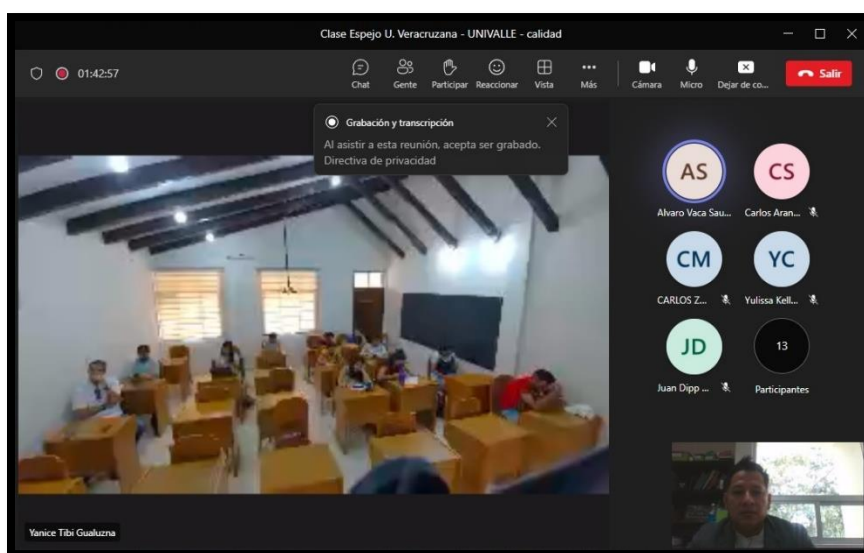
Clase Espejo U. Veracruzana - UNIVALLE - calidad

01:42:57

Chat
Gente
Participar
Reaccionar
Vista
Más
Cámara
Micro
Dejar de co...
Salir

Grabación y transcripción

Al asistir a esta reunión, acepta ser grabado.
Directiva de privacidad

AS
Alvaro Vaca Sau...
CS
Carlos Aran...
CM
CARLOS Z...
YC
Yulissa Kell...
JD
Juan Dipp ...
13
Participantes

Yanice Tibi Gualuzna